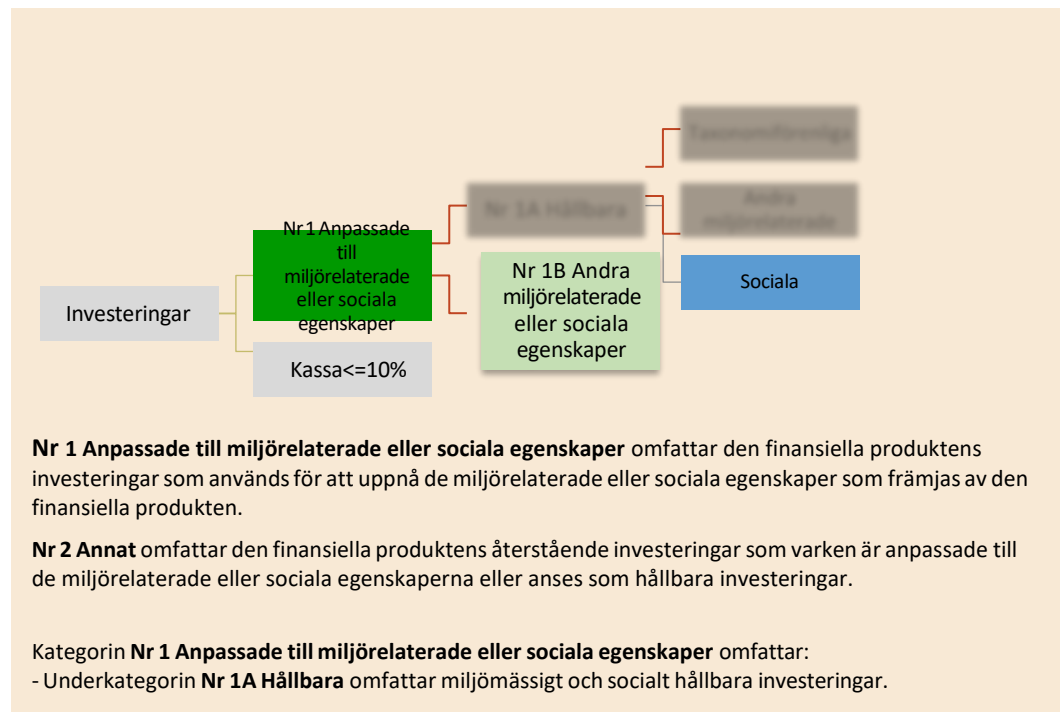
Investeringar

Nr 1 Anpassade till miljörelaterade eller sociala egenskaper

Kassa<=10%

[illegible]

Nr 1B Andra miljörelaterade eller sociala egenskaper

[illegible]

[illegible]

Sociala

**Nr 1 Anpassade till miljörelaterade eller sociala egenskaper** omfattar den finansiella produktens investeringar som används för att uppnå de miljörelaterade eller sociala egenskaper som främjas av den finansiella produkten.

**Nr 2 Annat** omfattar den finansiella produktens återstående investeringar som varken är anpassade till de miljörelaterade eller sociala egenskaperna eller anses som hållbara investeringar.

Kategorin **Nr 1 Anpassade till miljörelaterade eller sociala egenskaper** omfattar:
- Underkategorin **Nr 1A Hållbara** omfattar miljömässigt och socialt hållbara investeringar.